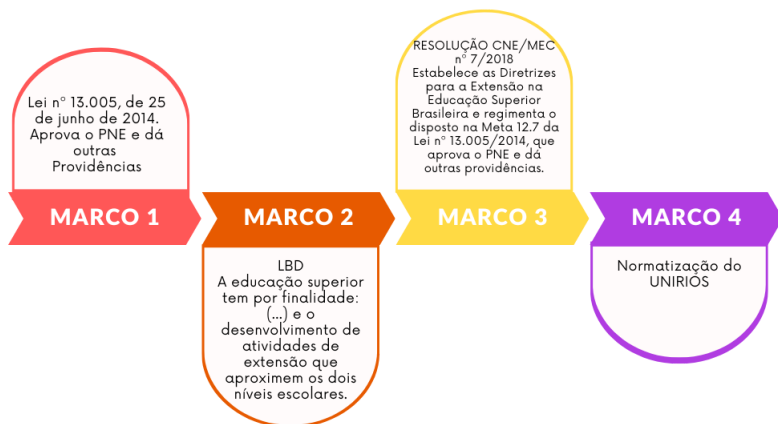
Lei nº 13.005, de 25 de junho de 2014. Aprova o PNE e dá outras Providências

MARCO 1

MARCO 2

LBD
A educação superior tem por finalidade: (...) e o desenvolvimento de atividades de extensão que aproximem os dois níveis escolares.

RESOLUÇÃO CNE/MEC nº 7/2018
Estabelece as Diretrizes para a Extensão na Educação Superior Brasileira e regimenta o disposto na Meta 12.7 da Lei nº 13.005/2014, que aprova o PNE e dá outras providências.

MARCO 3

MARCO 4

Normatização do UNIRIOS